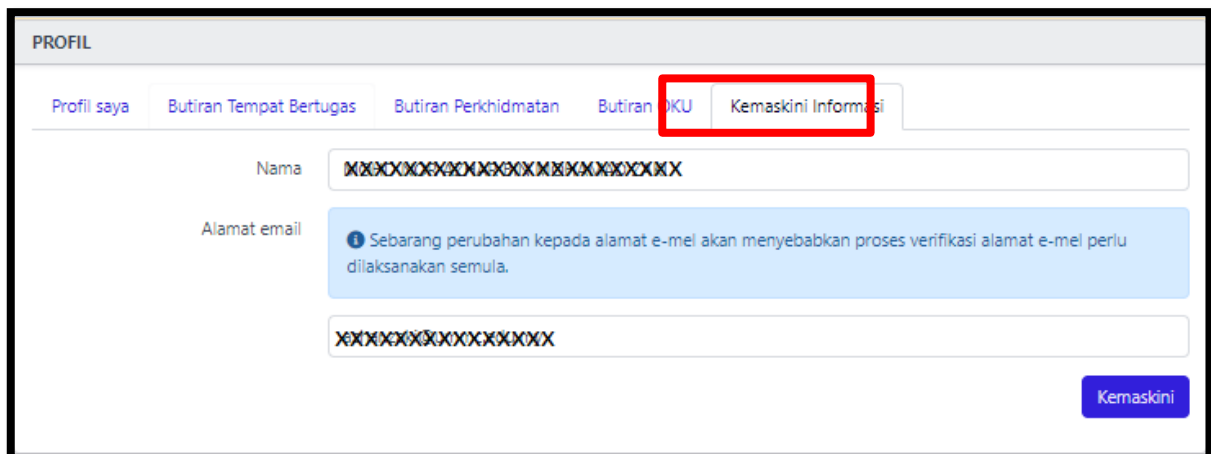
PROFIL

Profil saya | Butiran Tempat Bertugas | Butiran Perkhidmatan | Butiran OKU | Kemaskini Informasi

Nama
XXXXXXXXXXXXXXXXXXXXXX

Alamat email
Sebarang perubahan kepada alamat e-mel akan menyebabkan proses verifikasi alamat e-mel perlu dilaksanakan semula.

XXXXXXXXXXXXXXX

Kemaskini